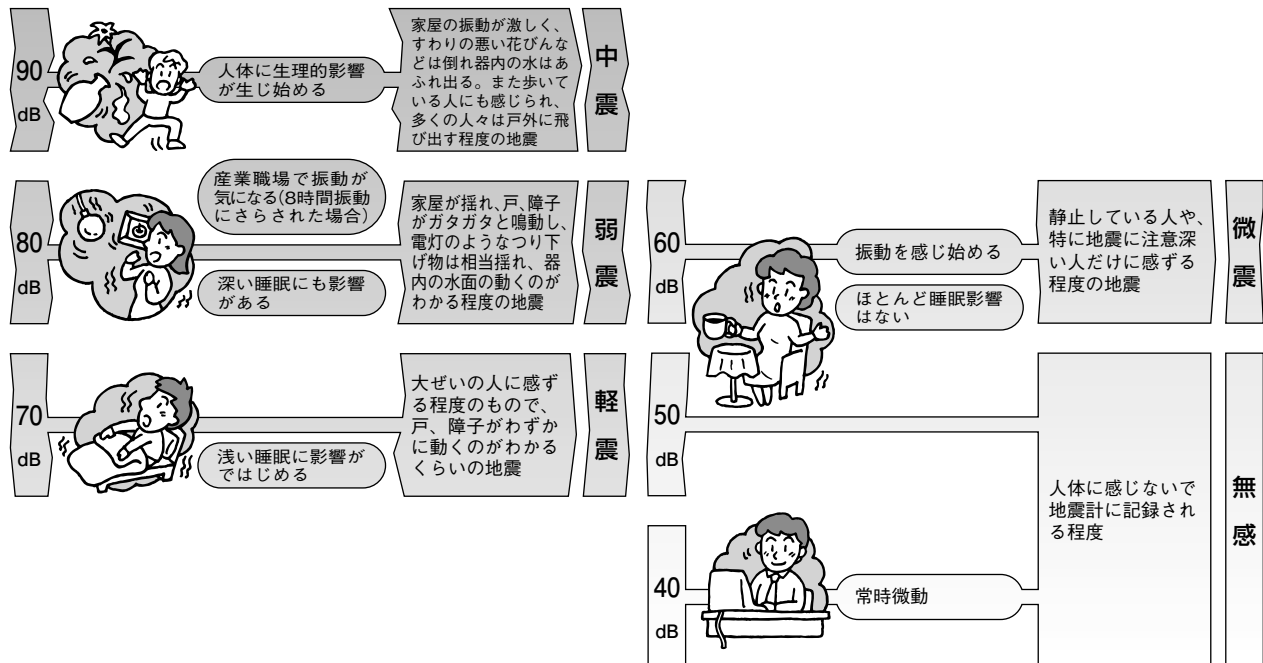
90
dB
人体に生理的影響が生じ始める
家屋の振動が激しく、すわりの悪い花びんなどは倒れ器内の水はあふれ出る。また歩いている人にも感じられ、多くの人々は戸外に飛び出す程度の地震
中震

80
dB
産業職場で振動が気になる(8時間振動にさらされた場合)
深い睡眠にも影響がある
家屋が揺れ、戸、障子がガタガタと鳴動し、電灯のようなつり下げ物は相当揺れ、器内の水面の動くのがわかる程度の地震
弱震

70
dB
浅い睡眠に影響がではじめる
大ぜいの人に感ずる程度のもので、戸、障子がわずかに動くのがわかるくらいの地震
軽震

60
dB
振動を感じ始める
ほとんど睡眠影響はない
静止している人や、特に地震に注意深い人だけに感ずる程度の地震
微震

50
dB

40
dB
常時微動
人体に感じないで地震計に記録される程度
無感